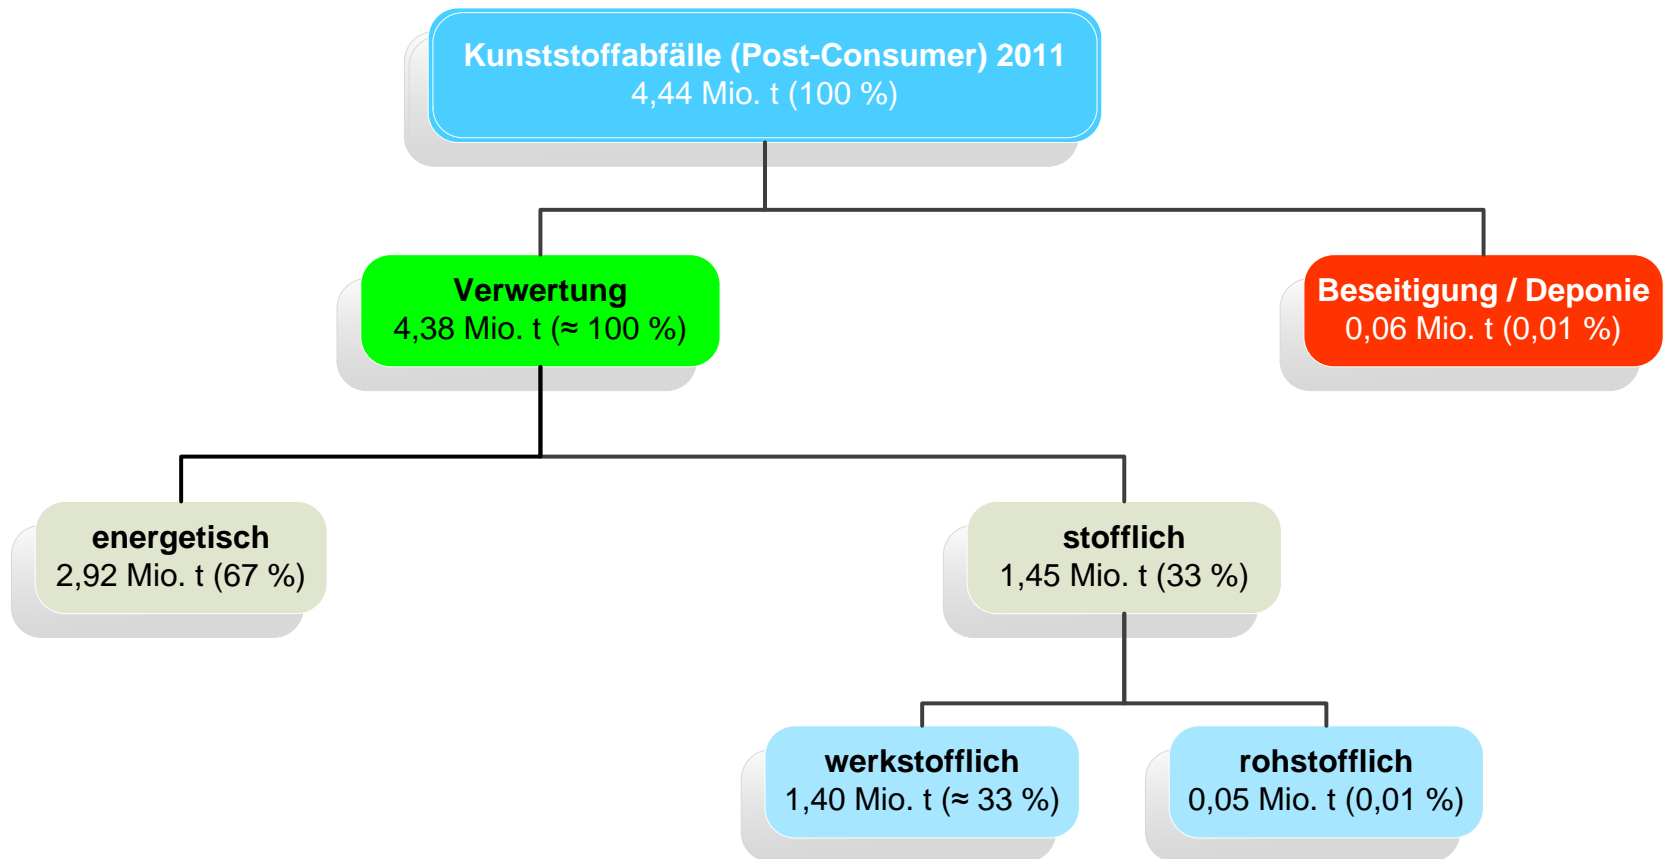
Kunststoffabfälle (Post-Consumer) 2011
4,44 Mio. t (100 %)

Verwertung
4,38 Mio. t (≈ 100 %)

Beseitigung / Deponie
0,06 Mio. t (0,01 %)

energetisch
2,92 Mio. t (67 %)

stofflich
1,45 Mio. t (33 %)

werkstofflich
1,40 Mio. t (≈ 33 %)

rohstofflich
0,05 Mio. t (0,01 %)